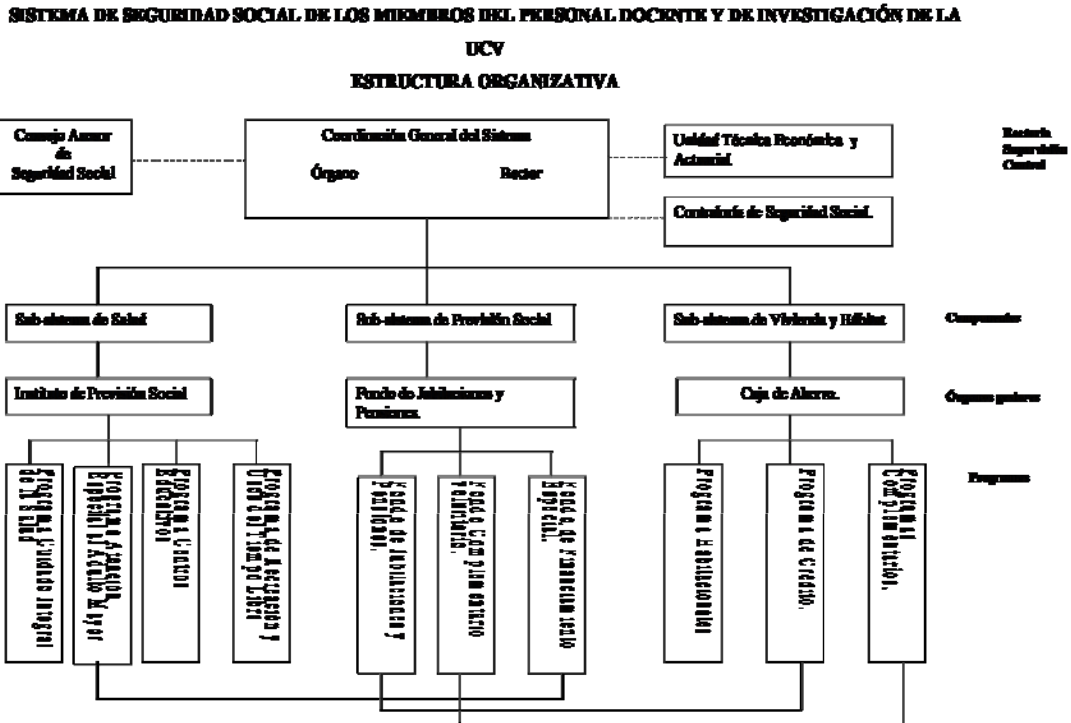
SISTEMA DE SEGURIDAD SOCIAL DE LOS MIEMBROS DEL PERSONAL DOCENTE Y DE INVESTIGACIÓN DE LA UCV

ESTRUCTURA ORGANIZATIVA

Consejo Asesor de Seguridad Social

Coordinación General del Sistema

Órgano Rector

Unidad Técnica Económica y Actuarial.

Rectoría Supervisión Control

Contraloría de Seguridad Social.

Sub-sistema de Salud

Sub-sistema de Previsión Social

Sub-sistema de Vivienda y Hábitat

Componentes

Instituto de Previsión Social

Fondo de Jubilaciones y Pensiones.

Caja de Ahorro.

Órganos gestores

Programa Cuidado integral de la salud

Programa Atención Especial al Adulto Mayor

Programa Centros Educativos

Programa de Recreación y Uso del tiempo libre

Fondo de Jubilaciones y Pensiones.

Fondo Complementario Voluntario.

Fondo de Financiamiento Especial.

Programa Habitacional

Programa de Crédito.

Programa Complementarios.

Programas